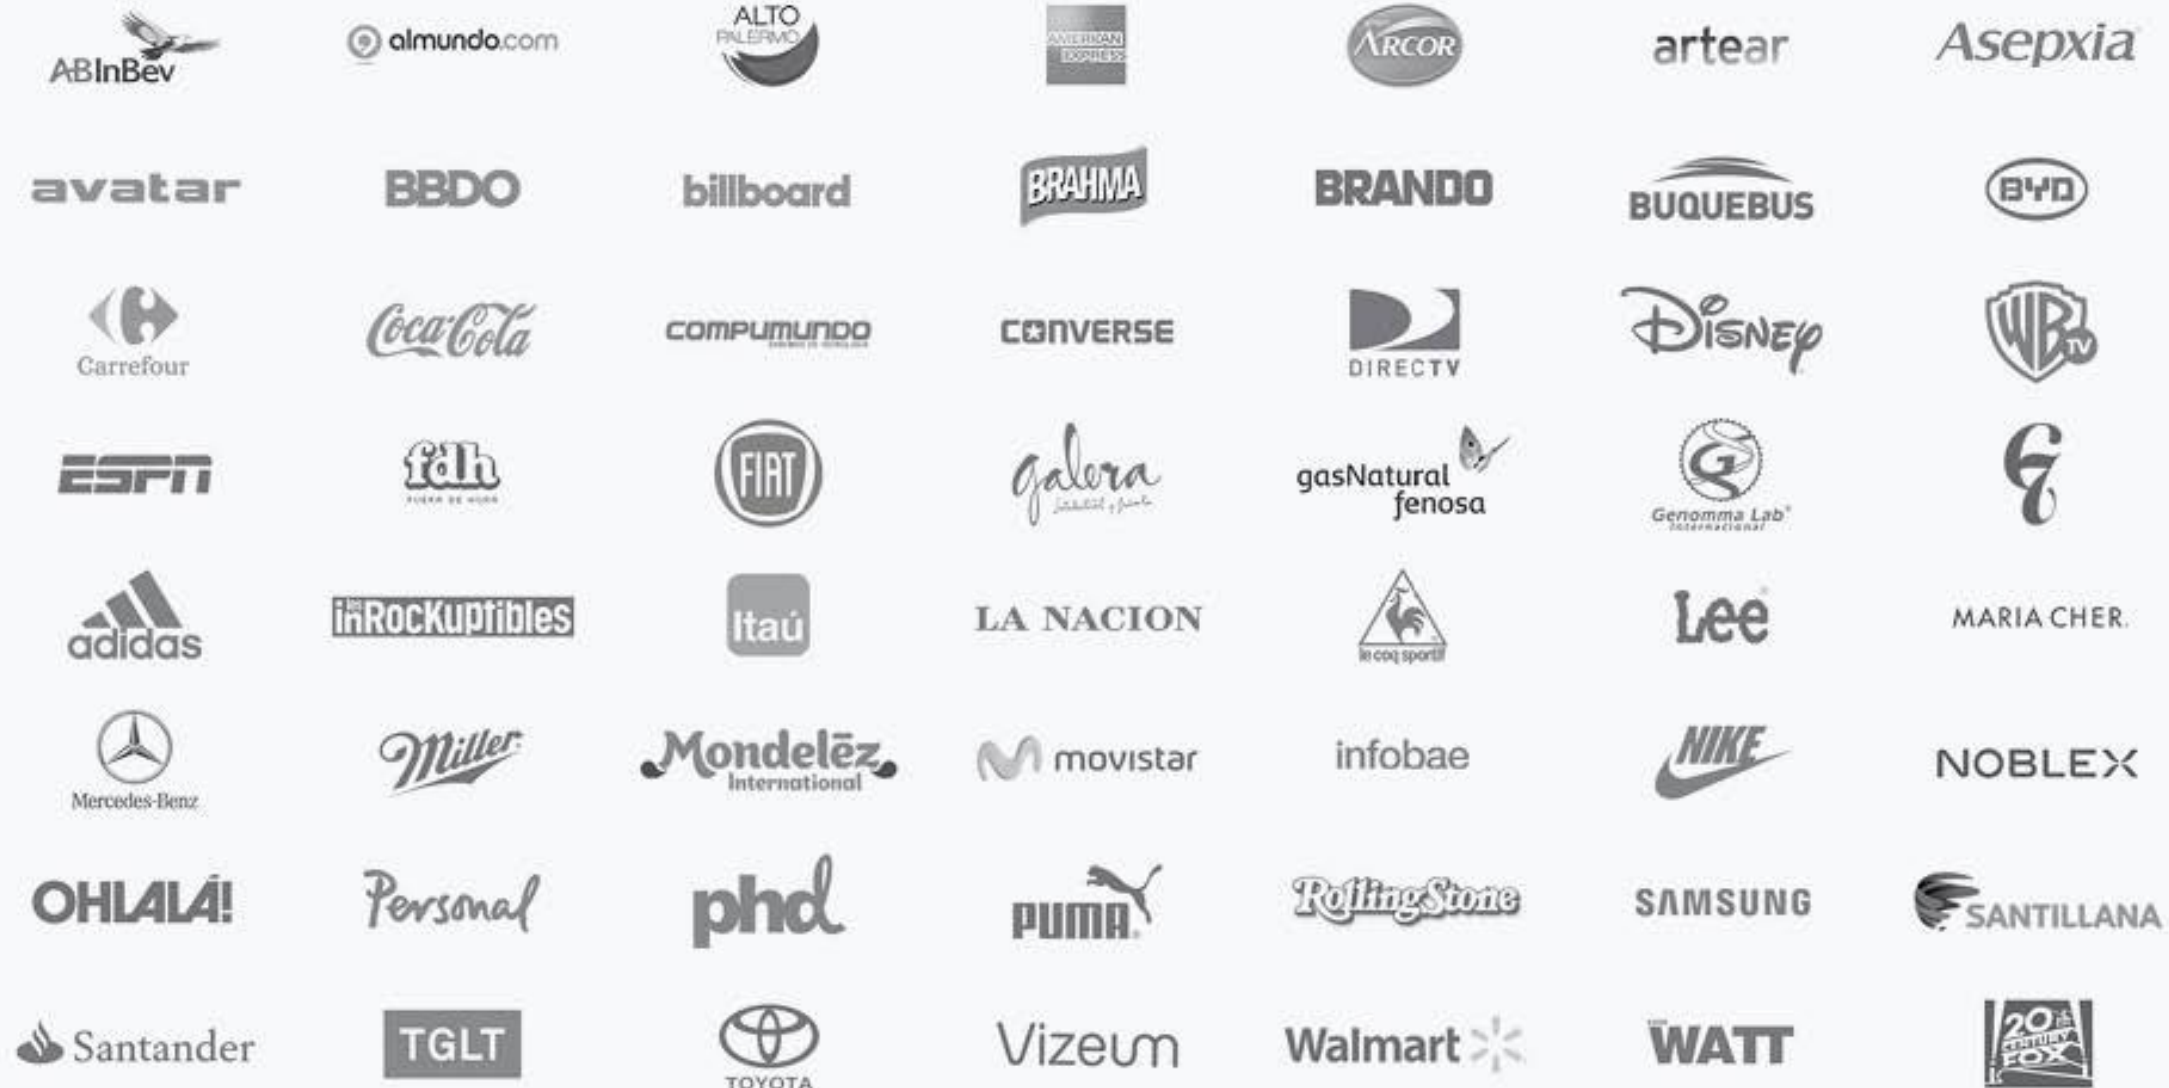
ABInBev almundo.com ALTO PALERMO AMERICAN EXPRESS ARCOR artear Asepxia

avatar BBDO billboard BRAHMA BRANDO BUQUEBUS BYD

Carrefour Coca-Cola COMPUMUNDO CONVERSE DIRECTV Disney WB TV

ESPN fdh galera gasNatural fenosa Genomma Lab Internacional

adidas lesinRocKuptibles Itaú LA NACION le coq sportif Lee MARIA CHER

Mercedes-Benz Miller Mondelēz International movistar infobae NIKE NOBLEX

OHLALÁ! Personal phd PUMA RollingStone SAMSUNG SANTILLANA

Santander TGLT TOYOTA Vizeum Walmart WATT 20th CENTURY FOX